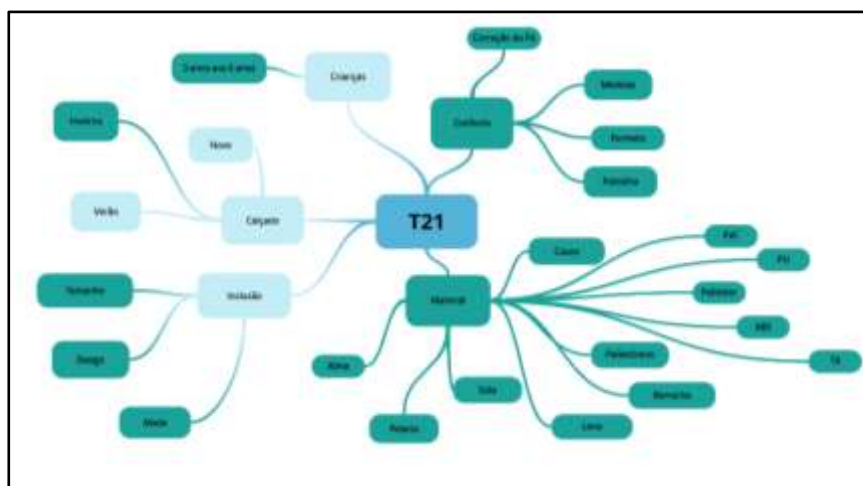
T21

Crianças

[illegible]

Conforto

Correção do Pé

Medidas

Formato

Palmilha

Calçado

Novo

Velho

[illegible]

Inclusão

Tamanho

Design

Moda

Material

Couro

Pet

PU

Poliéster

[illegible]

Tê

Poliestireno

Borracha

Lona

Sola

Palmilha

Alma